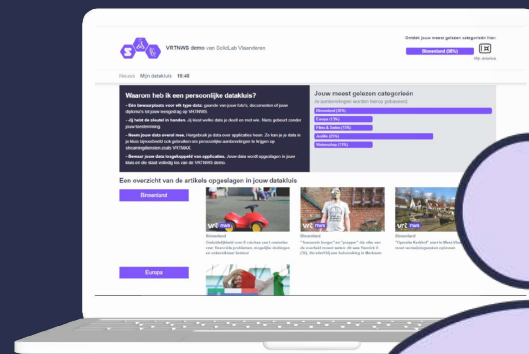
VRTNWS demo van SolidLab Vlaanderen

Dit is jouw meest gelezen categorie: Binnenland (38%)

Mijn datakluis

Nieuws Mijn datakluis 16:40

Waarom heb ik een persoonlijke datakluis?

- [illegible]

- Jij hebt de sleutel in handen. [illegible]

- Neem jouw data overal mee. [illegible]

- Bewaar jouw data toegankelijk voor applicaties. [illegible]

Jouw meest gelezen categorieën

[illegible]

Binnenland (38%)

Europa (17%)

Film & Series (17%)

Auto (17%)

Wetenschap (11%)

Een overzicht van de artikels opgeslagen in jouw datakluis

Binnenland

Binnenland

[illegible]

Binnenland

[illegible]

Binnenland

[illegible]

Europa